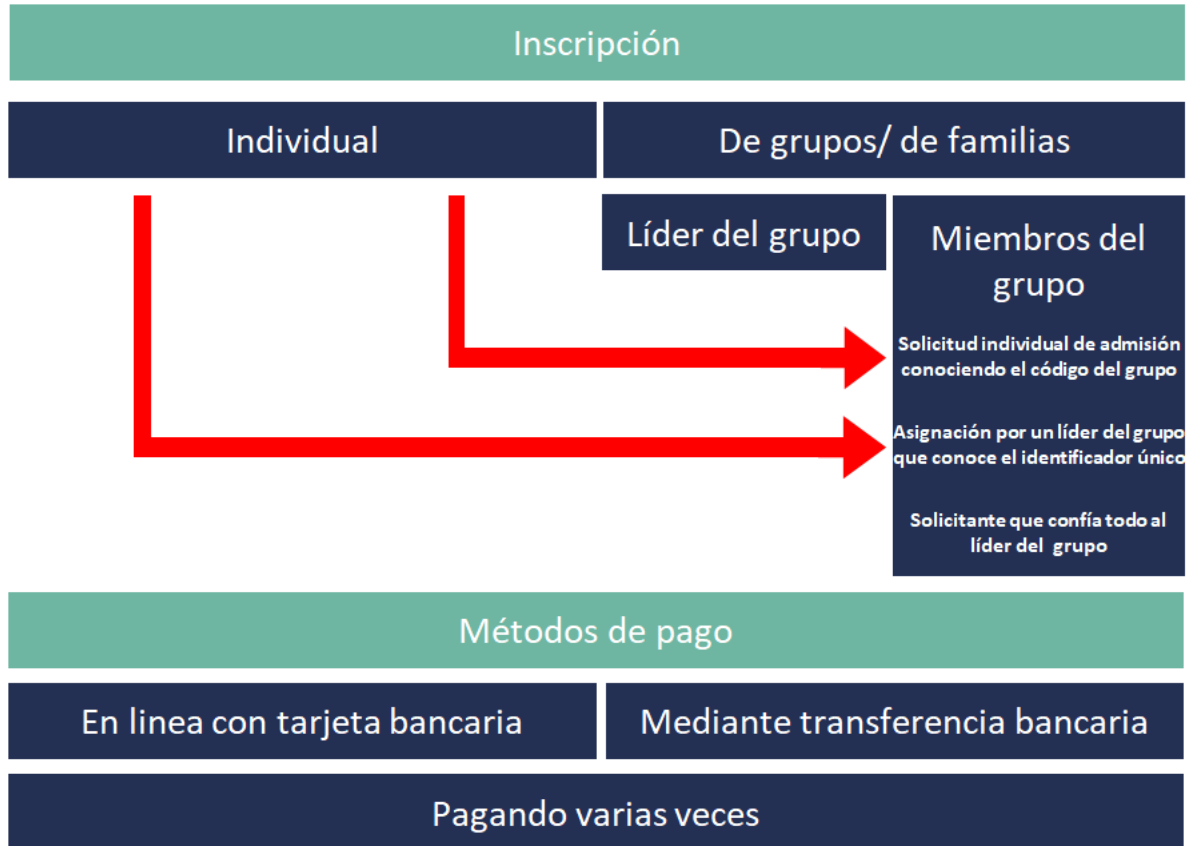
Inscripción

Individual

De grupos/ de familias

Líder del grupo

Miembros del grupo

Solicitud individual de admisión conociendo el código del grupo

Asignación por un líder del grupo que conoce el identificador único

Solicitante que confía todo al líder del grupo

Métodos de pago

En linea con tarjeta bancaria

Mediante transferencia bancaria

Pagando varias veces